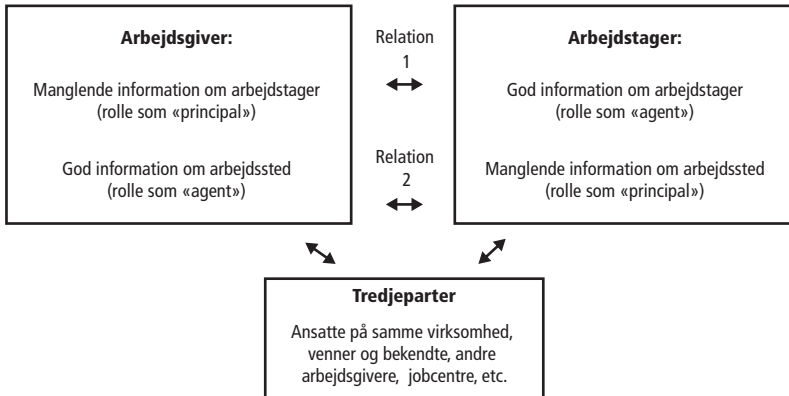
**Arbejdsgiver:**

Manglende information om arbejdstager (rolle som «principal»)

God information om arbejdssted (rolle som «agent»)

Relation 1

Relation 2

**Arbejdstager:**

God information om arbejdstager (rolle som «agent»)

Manglende information om arbejdssted (rolle som «principal»)

**Tredjeparter**

Ansatte på samme virksomhed, venner og bekendte, andre arbejdsgivere, jobcentre, etc.